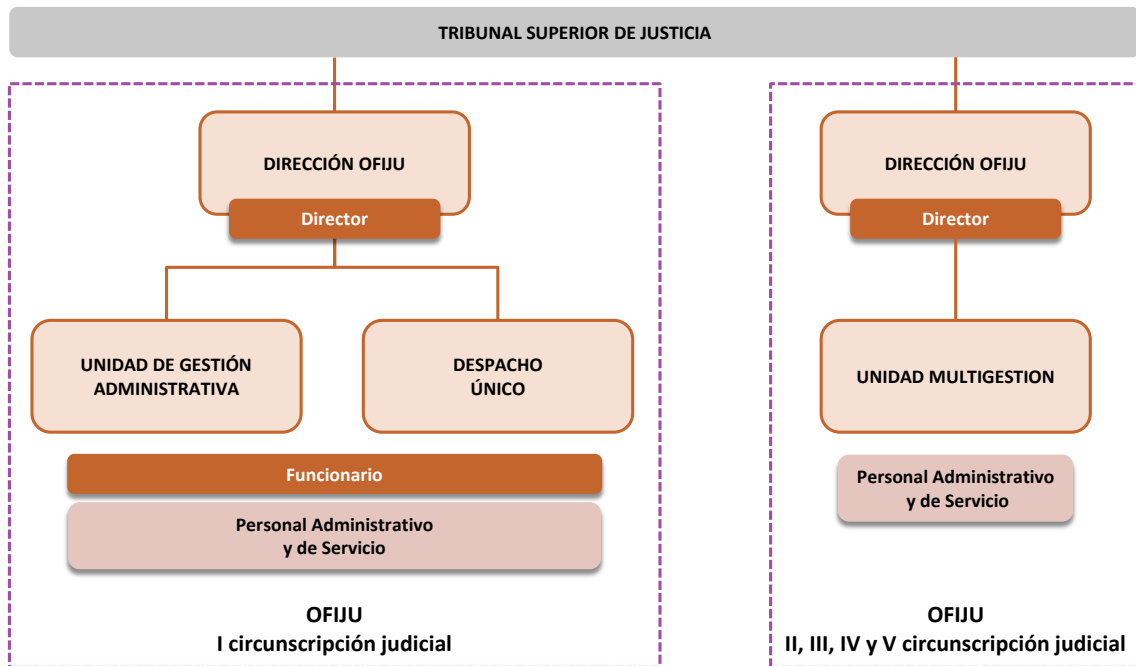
TRIBUNAL SUPERIOR DE JUSTICIA

DIRECCIÓN OFIJU

Director

UNIDAD DE GESTIÓN ADMINISTRATIVA

DESPACHO ÚNICO

Funcionario

Personal Administrativo y de Servicio

OFIJU
I circunscripción judicial

DIRECCIÓN OFIJU

Director

UNIDAD MULTIGESTION

Personal Administrativo y de Servicio

OFIJU
II, III, IV y V circunscripción judicial